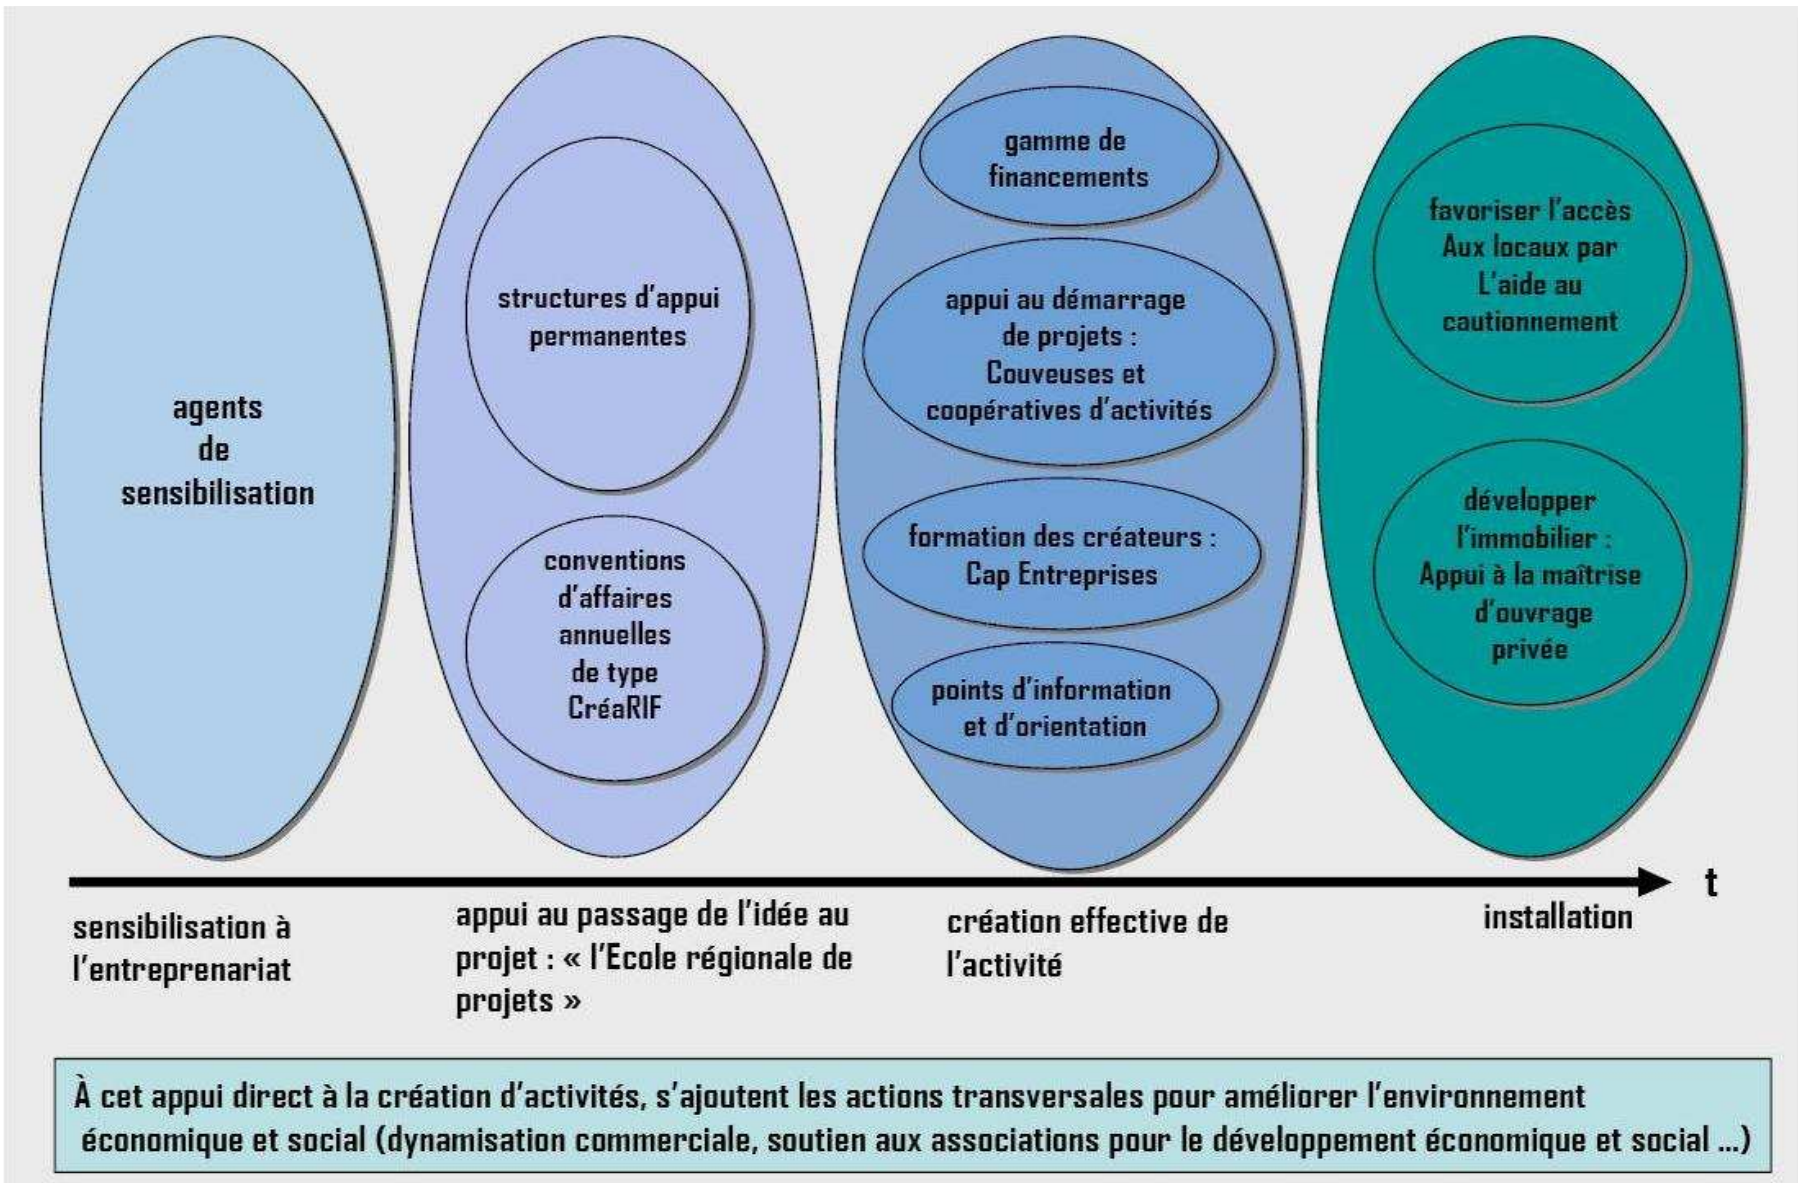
agents de sensibilisation

structures d'appui permanentes

conventions d'affaires annuelles de type CréaRIF

gamme de financements

appui au démarrage de projets : Couveuses et coopératives d'activités

formation des créateurs : Cap Entreprises

points d'information et d'orientation

favoriser l'accès Aux locaux par L'aide au cautionnement

développer l'immobilier : Appui à la maîtrise d'ouvrage privée

t

sensibilisation à l'entreprenariat

appui au passage de l'idée au projet : « l'Ecole régionale de projets »

création effective de l'activité

installation

À cet appui direct à la création d'activités, s'ajoutent les actions transversales pour améliorer l'environnement économique et social (dynamisation commerciale, soutien aux associations pour le développement économique et social ...)